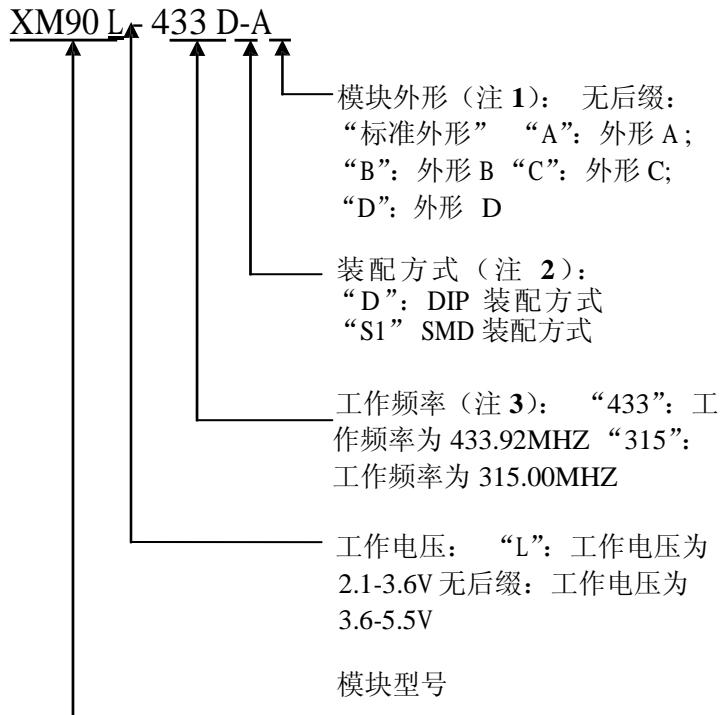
XM90 L - 433 D-A

模块外形（注 1）： 无后缀："标准外形" "A"：外形 A；"B"：外形 B "C"：外形 C; "D"：外形 D

装配方式（注 2）："D"：DIP 装配方式 "S1" SMD 装配方式

工作频率（注 3）： "433"：工作频率为 433.92MHZ "315"：工作频率为 315.00MHZ

工作电压： "L"：工作电压为 2.1-3.6V 无后缀：工作电压为 3.6-5.5V

模块型号